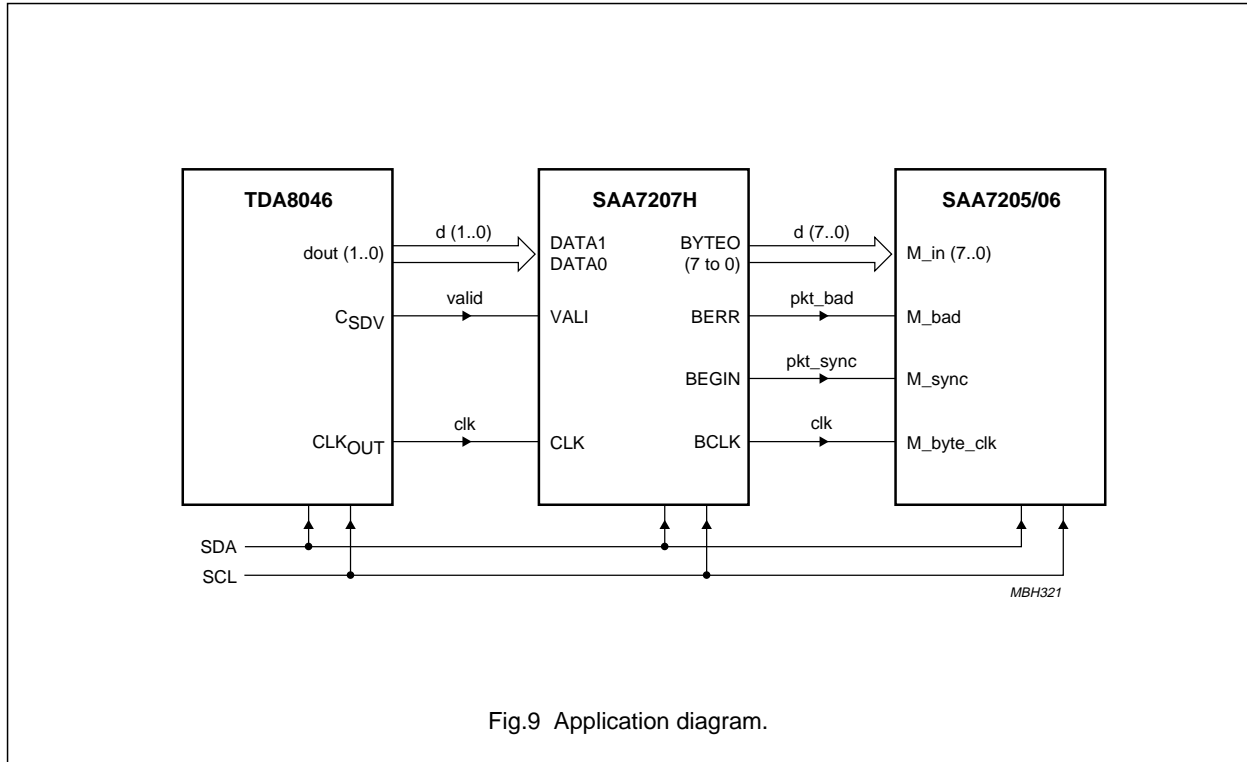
TDA8046

dout (1..0)

$C_{SDV}$

$CLK_{OUT}$

d (1..0)

valid

clk

SAA7207H

DATA1
DATA0

VALI

CLK

BYTEO
(7 to 0)

BERR

BEGIN

BCLK

d (7..0)

pkt_bad

pkt_sync

clk

SAA7205/06

M_in (7..0)

M_bad

M_sync

M_byte_clk

SDA

SCL

MBH321

Fig.9 Application diagram.